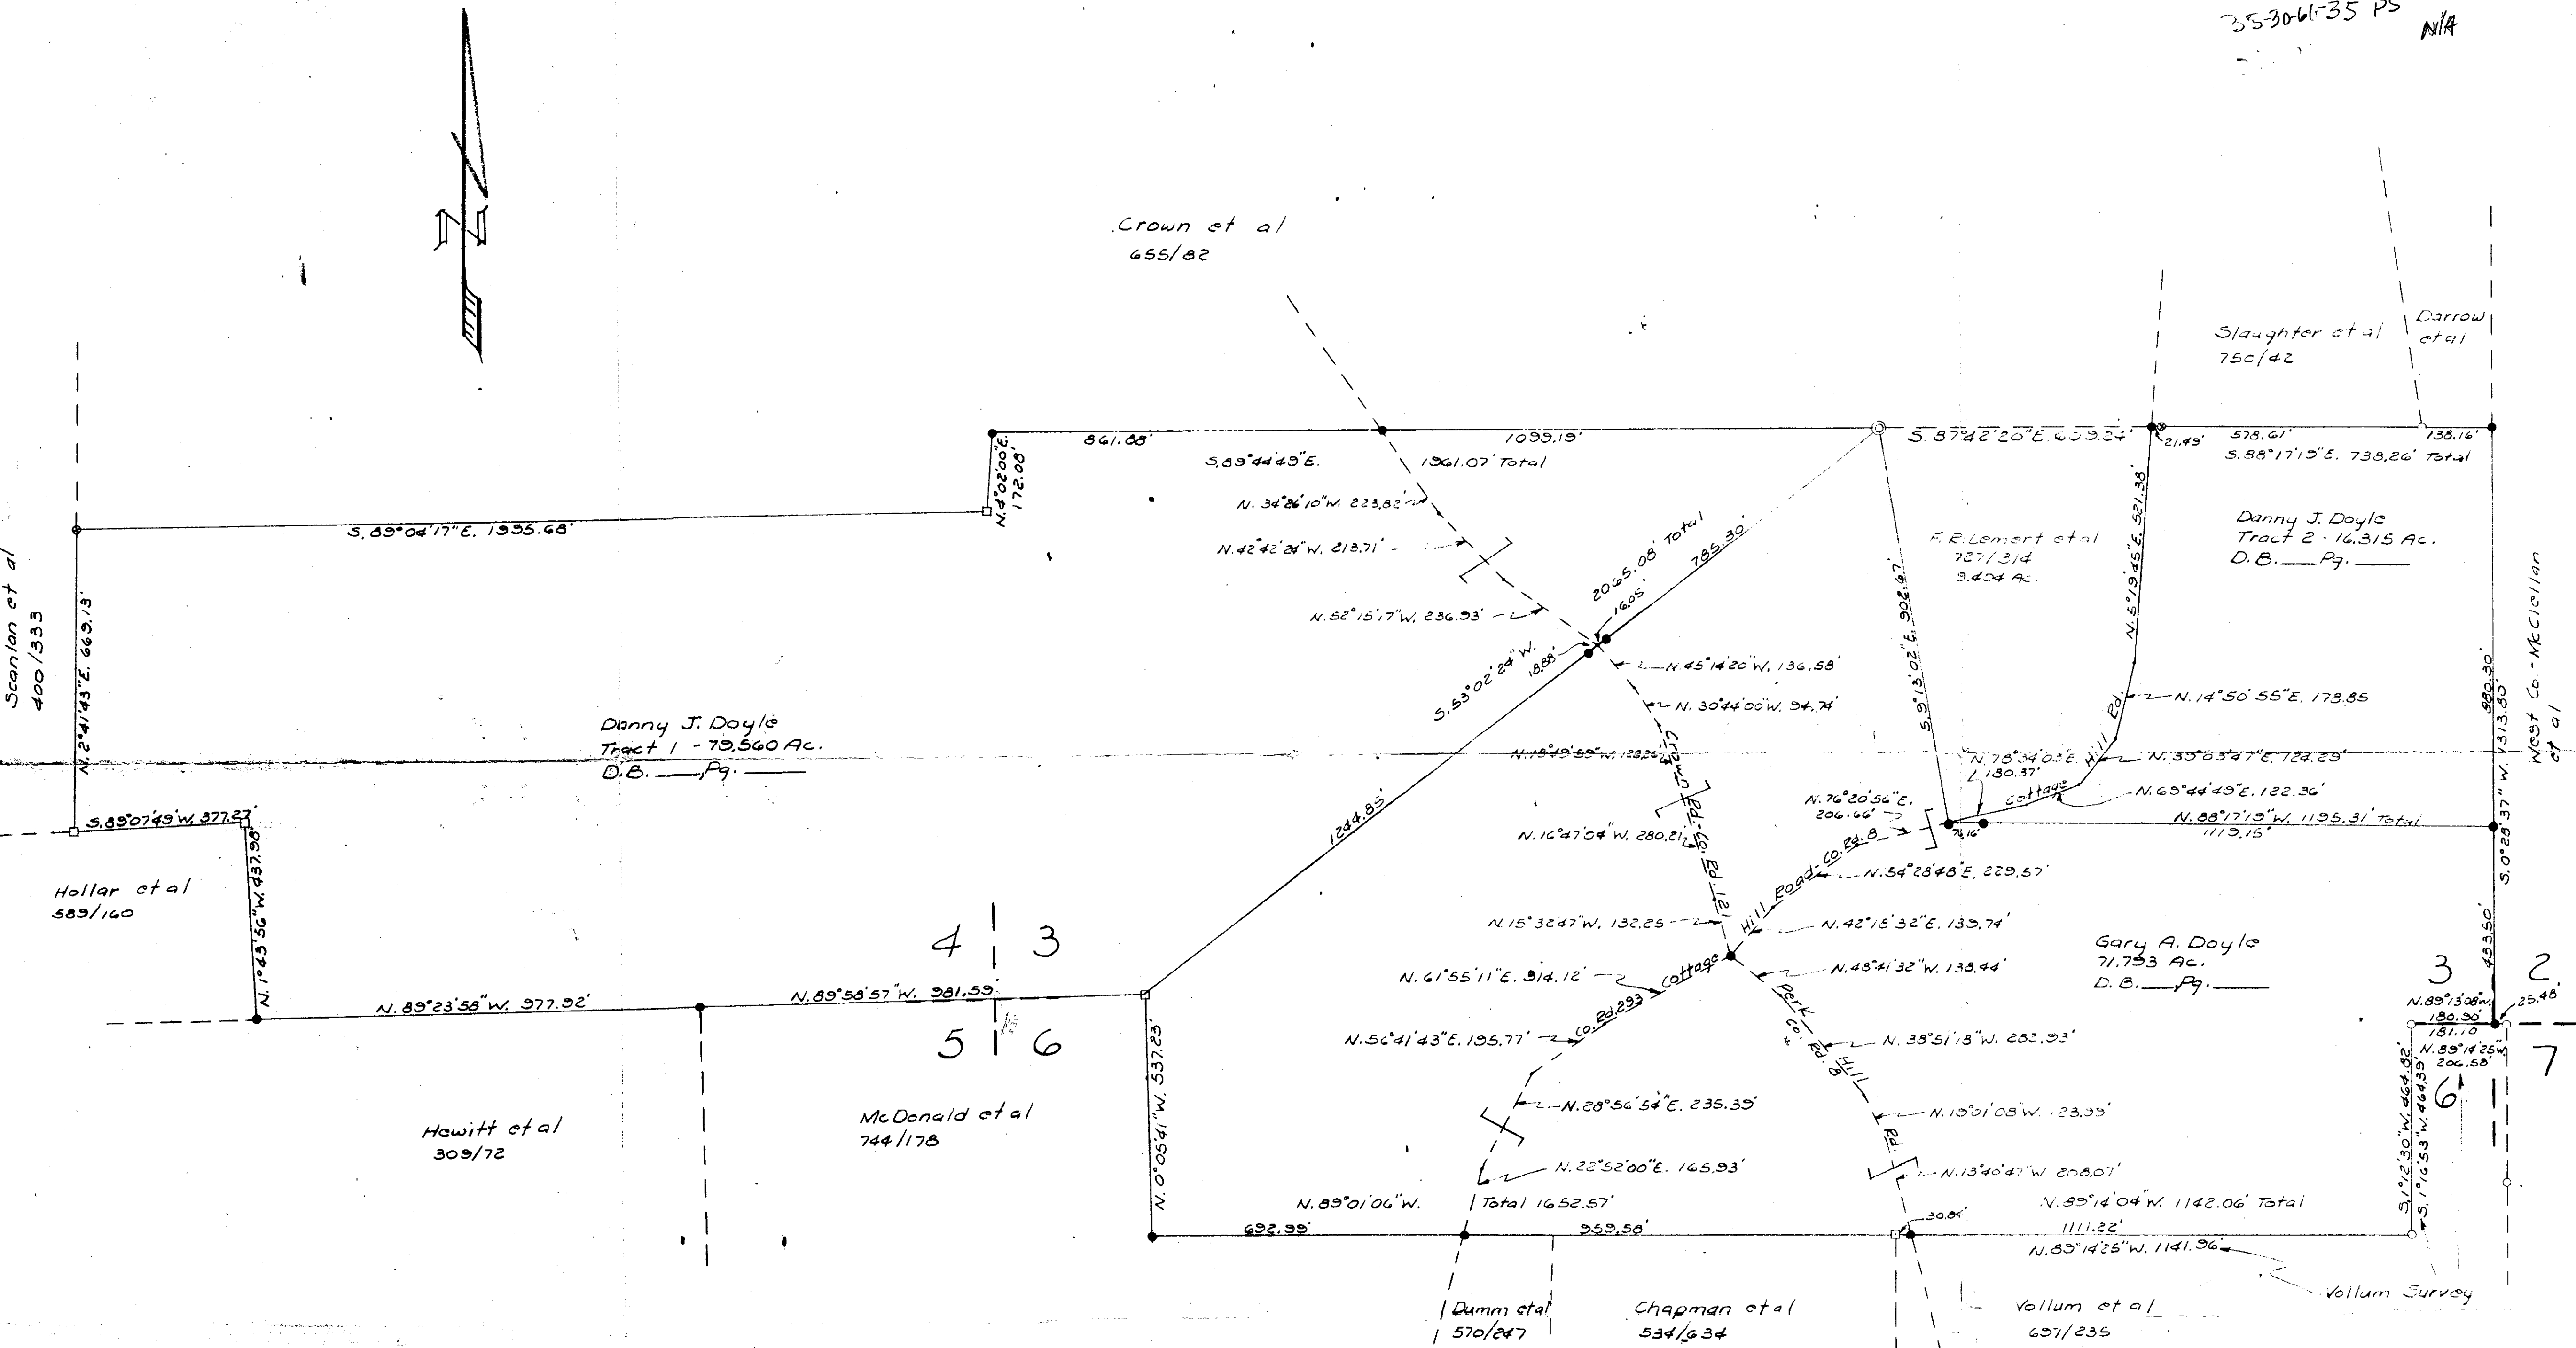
35-30-61-35 PS N/A

Crown et al
655/82

Slaughter et al
750/42

Darrow et al

861.88'
1099.19'
S.89°44'49"E.
1961.07' Total
S.87°42'20"E. 659.24'
21.49'
578.61'
138.16'
S.88°17'15"E. 738.26' Total

S.89°04'17"E. 1335.68'
N.4°02'00"E. 172.08'
N.34°26'10"W. 223.82'
N.42°42'24"W. 213.71'
N.52°15'17"W. 236.93'
2065.08' Total
16.05'
785.30'
18.88'
S.53°02'24"W.
N.45°14'20"W. 136.58'
N.30°44'00"W. 94.74'

F.R. Lemert et al
727/314
9.494 Ac.
S.9°13'02"E. 902.97'
N.5°19'45"E. 521.38'
N.14°50'55"E. 178.85

Danny J. Doyle
Tract 2 - 16.315 Ac.
D.B. ___ Pg. ___

Scanlan et al
400/333
N.2°41'43"E. 669.13'

Danny J. Doyle
Tract 1 - 79.560 Ac.
D.B. ___ Pg. ___

N.18°49'55"W. 128.24'
N.78°34'03"E. 180.37'
Hill Rd.
N.35°03'47"E. 124.29'
Cottage
N.65°44'49"E. 122.36'
N.76°20'56"E. 206.66'
74.16'
N.88°17'15"W. 1195.31' Total
1119.15'
980.30'
1313.80'
S.0°28'37"W.
433.50'
West Co - McClellan et al

S.89°07'49"W. 377.27'
N.1°43'56"W. 437.98'
Hollar et al
589/160

1244.85'
N.16°47'04"W. 280.21'
Co. Rd. 121
Crown
Hill Road Co. Rd. 8
N.54°28'48"E. 229.57'
N.15°32'47"W. 132.25
N.42°18'32"E. 139.74'
N.61°55'11"E. 314.12'
Cottage
N.48°41'32"W. 138.44'

4 3
5 6

Gary A. Doyle
71.793 Ac.
D.B. ___ Pg. ___

3 2
N.89°13'08"W. 180.90'
25.48'
181.10
N.89°14'25"E. 206.58'
6 7

N.89°23'58"W. 977.92'
N.89°58'57"W. 981.59'
N.0°05'41"W. 537.23'
N.56°41'43"E. 195.77'
Co. Rd. 293
Park Co. Rd. 8 Hill Rd.
N.38°51'18"W. 282.93'
N.28°56'54"E. 235.35'
N.13°01'08"W. 123.35'
S.1°12'30"W. 464.82'
S.1°16'53"W. 464.39'

Hewitt et al
309/72
McDonald et al
744/178

N.22°52'00"E. 165.93'
N.13°40'47"W. 208.07'
N.89°01'06"W.
Total 1652.57'
N.89°14'04"W. 1142.06' Total
692.99'
959.58'
30.84'
1111.22'
N.89°14'25"W. 1141.96'
Vollum Survey

Dumm et al
570/247
Chapman et al
534/634
Vollum et al
657/235